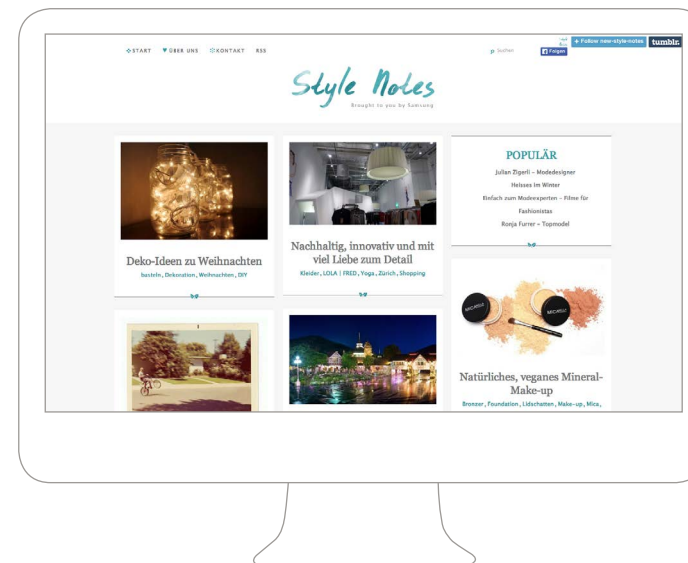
START ÜBER UNS KONTAKT RSS

Suchen

Folgen

+ Follow new-style-notes tumblr.

Style Notes

Brought to you by Samsung

Deko-Ideen zu Weihnachten

basteln, Dekoration, Weihnachten, DIY

Nachhaltig, innovativ und mit viel Liebe zum Detail

Kleider, LOLA | FRED, Yoga, Zürich, Shopping

POPULÄR

Julian Zigerli – Modedesigner

Heisses im Winter

Einfach zum Modeexperten – Filme für Fashionistas

Ronja Furrer – Topmodel

Natürliches, veganes Mineral-Make-up

Bronzer, Foundation, Lidschatten, Make-up, Mica,